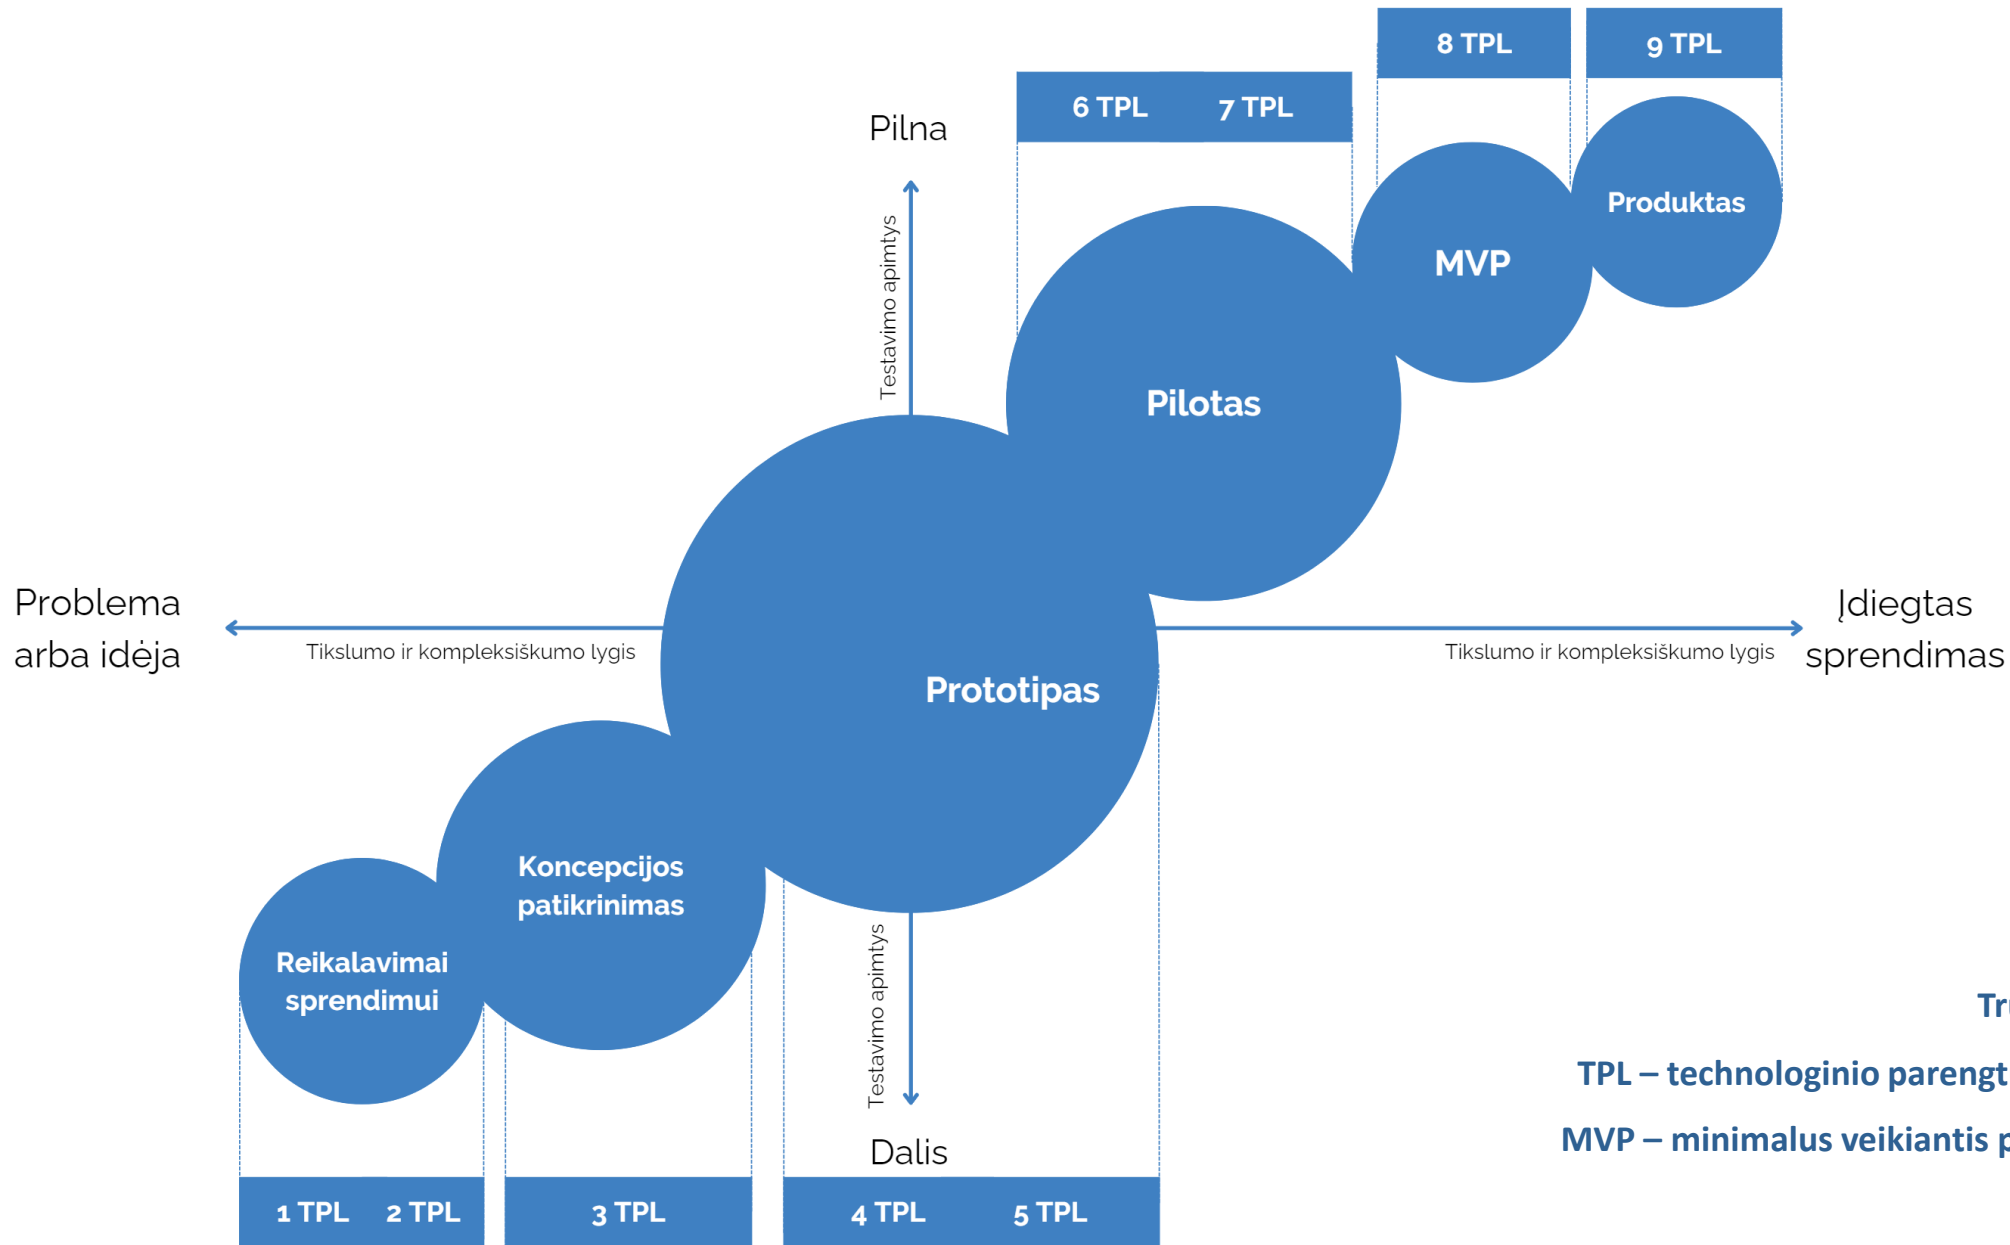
8 TPL

9 TPL

6 TPL

7 TPL

Pilna

Produktas

MVP

Testavimo apimtys

Pilotas

Problema arba idėja

Tikslumo ir kompleksiškumo lygis

Prototipas

Tikslumo ir kompleksiškumo lygis

Įdiegtas sprendimas

Koncepcijos patikrinimas

Reikalavimai sprendimui

Testavimo apimtys

Tr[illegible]

TPL – technologinio parengt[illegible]

MVP – minimalus veikiantis p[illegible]

Dalis

1 TPL

2 TPL

3 TPL

4 TPL

5 TPL